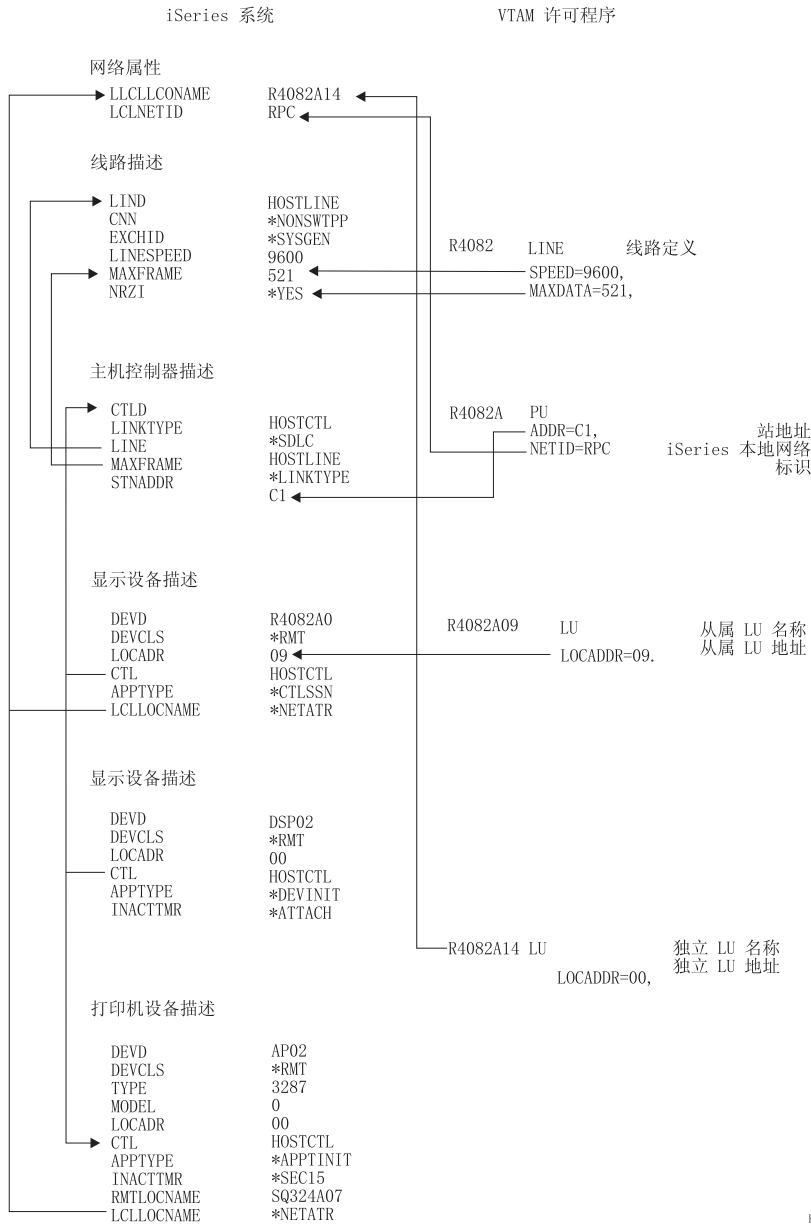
iSeries 系统

VTAM 许可程序

网络属性

LLCLLCONAME R4082A14
LCLNETID RPC

线路描述

LIND HOSTLINE
CNN *NONSWTPP
EXCHID *SYSGEN
LINESPEED 9600
MAXFRAME 521
NRZI *YES

R4082 LINE 线路定义
SPEED=9600,
MAXDATA=521,

主机控制器描述

CTLD
LINKTYPE HOSTCTL
LINE *SDLC
MAXFRAME HOSTLINE
STNADDR *LINKTYPE
C1

R4082A PU
ADDR=C1, 站地址
NETID=RPC iSeries 本地网络标识

显示设备描述

DEVD R4082A0
DEVCLS *RMT
LOCADR 09
CTL HOSTCTL
APPTYPE *CTLSSN
LCLLOCNAME *NETATR

R4082A09 LU 从属 LU 名称
LOCADDR=09. 从属 LU 地址

显示设备描述

DEVD DSP02
DEVCLS *RMT
LOCADR 00
CTL HOSTCTL
APPTYPE *DEVINIT
INACTTMR *ATTACH

R4082A14 LU 独立 LU 名称
LOCADDR=00, 独立 LU 地址

打印机设备描述

DEVD AP02
DEVCLS *RMT
TYPE 3287
MODEL 0
LOCADR 00
CTL HOSTCTL
APPTYPE *APPTINIT
INACTTMR *SEC15
RMTLOCNAME SQ324A07
LCLLOCNAME *NETATR